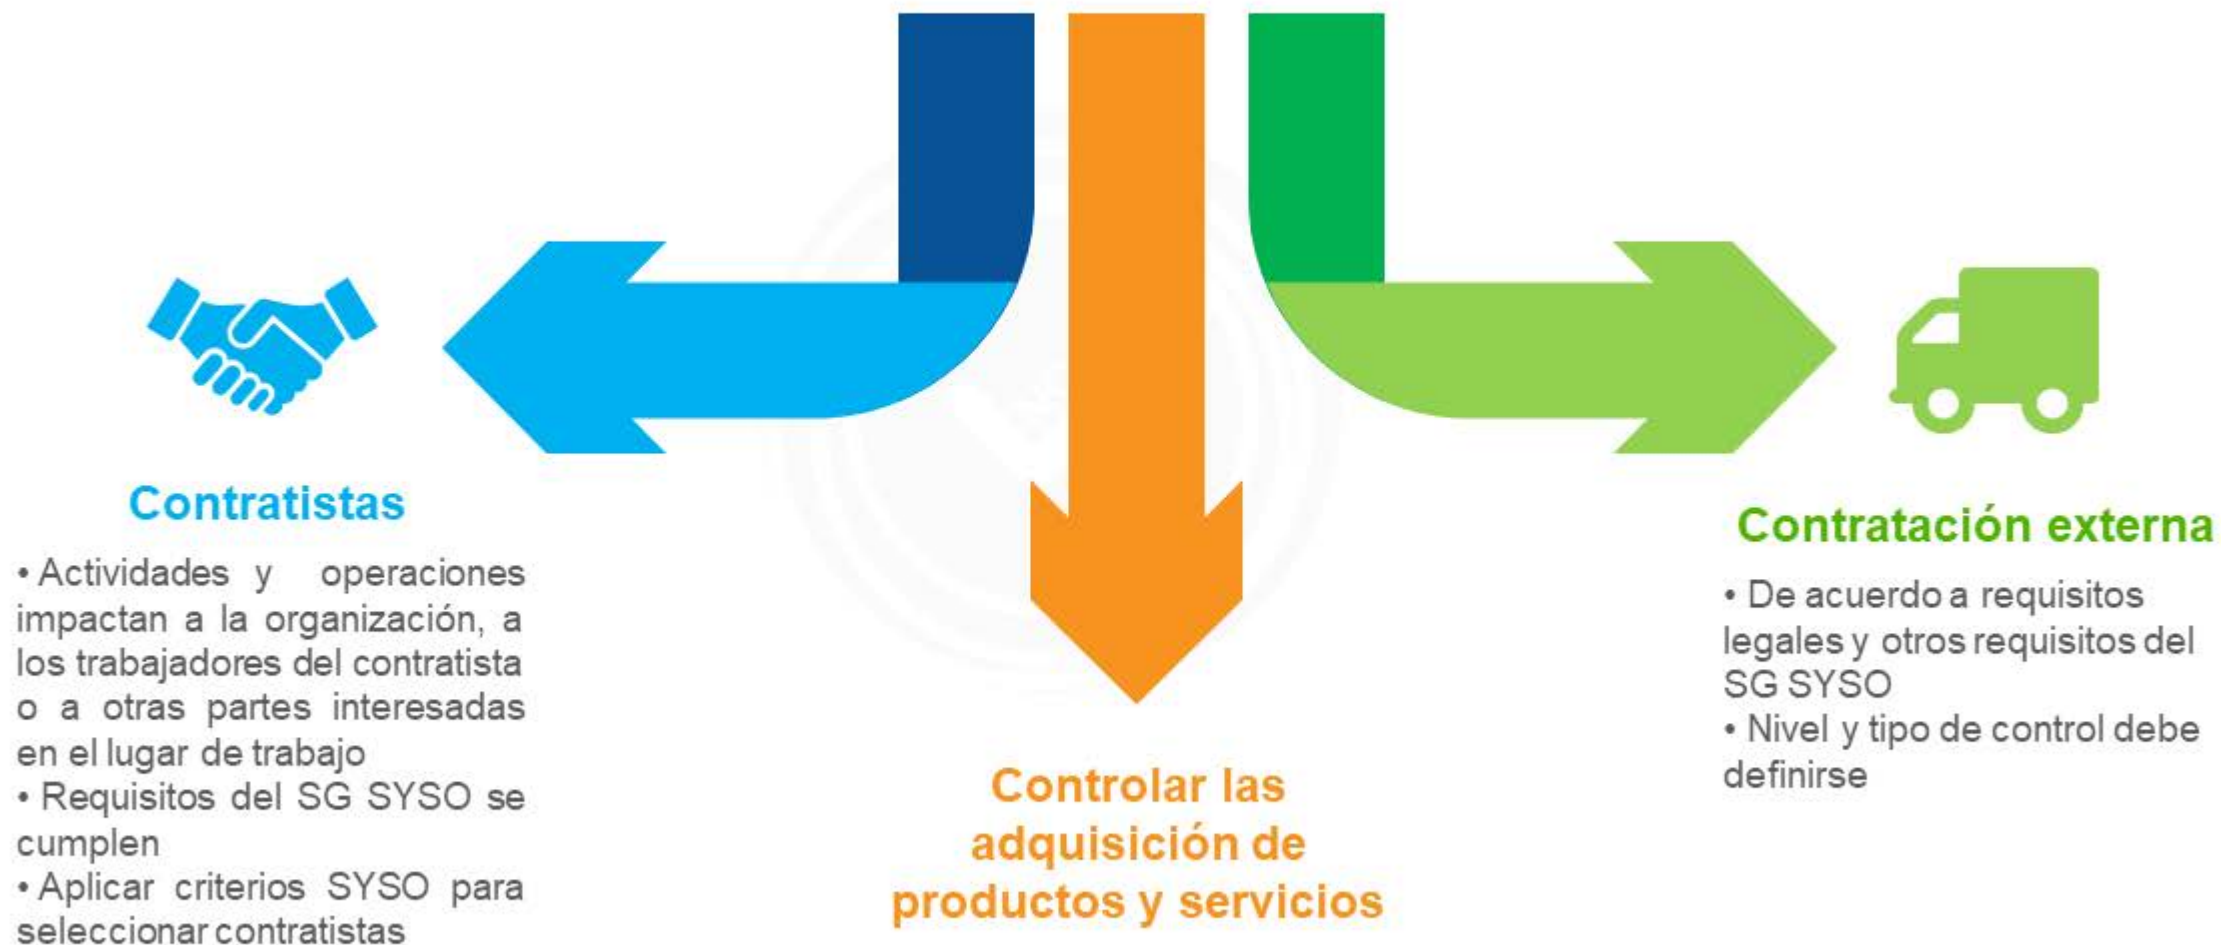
Contratistas

• Actividades y operaciones impactan a la organización, a los trabajadores del contratista o a otras partes interesadas en el lugar de trabajo
• Requisitos del SG SYSO se cumplen
• Aplicar criterios SYSO para seleccionar contratistas

Controlar las adquisición de productos y servicios

Contratación externa

• De acuerdo a requisitos legales y otros requisitos del SG SYSO
• Nivel y tipo de control debe definirse